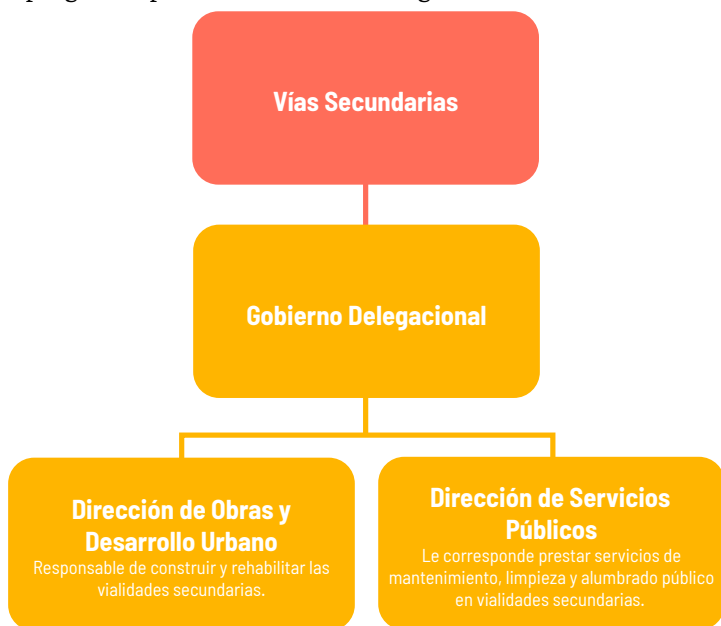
Vías Secundarias

Gobierno Delegacional

Dirección de Obras y Desarrollo Urbano
Responsable de construir y rehabilitar las vialidades secundarias.

Dirección de Servicios Públicos
Le corresponde prestar servicios de mantenimiento, limpieza y alumbrado público en vialidades secundarias.